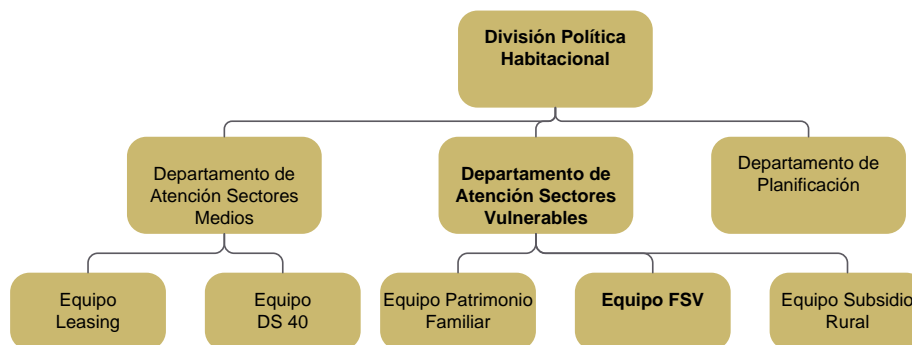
División Política Habitacional

Departamento de Atención Sectores Medios

Departamento de Atención Sectores Vulnerables

Departamento de Planificación

Equipo Leasing

Equipo DS 40

Equipo Patrimonio Familiar

Equipo FSV

Equipo Subsidio Rural